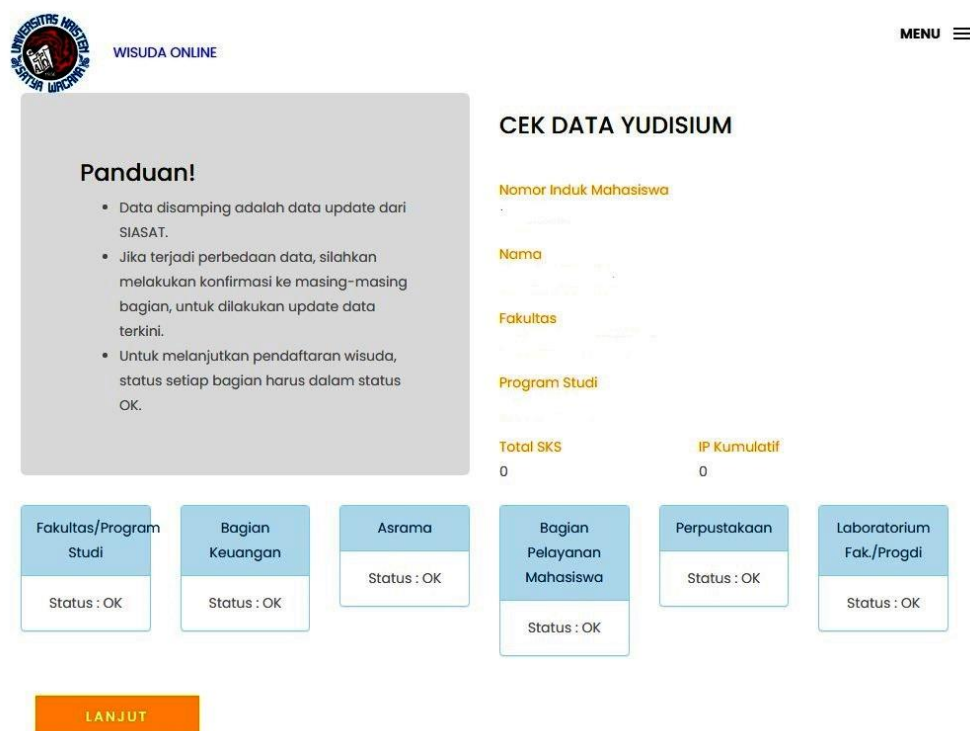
UNIVERSITAS KRISTEN SATYA WACANA

WISUDA ONLINE

MENU

Panduan!

- Data disamping adalah data update dari SIASAT.
- Jika terjadi perbedaan data, silahkan melakukan konfirmasi ke masing-masing bagian, untuk dilakukan update data terkini.
- Untuk melanjutkan pendaftaran wisuda, status setiap bagian harus dalam status OK.

CEK DATA YUDISIUM

Nomor Induk Mahasiswa

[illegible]

Nama

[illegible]

Fakultas

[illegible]

Program Studi

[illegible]

Total SKS
0

IP Kumulatif
0

Fakultas/Program Studi
Status : OK

Bagian Keuangan
Status : OK

Asrama
Status : OK

Bagian Pelayanan Mahasiswa
Status : OK

Perpustakaan
Status : OK

Laboratorium Fak./Progdi
Status : OK

LANJUT